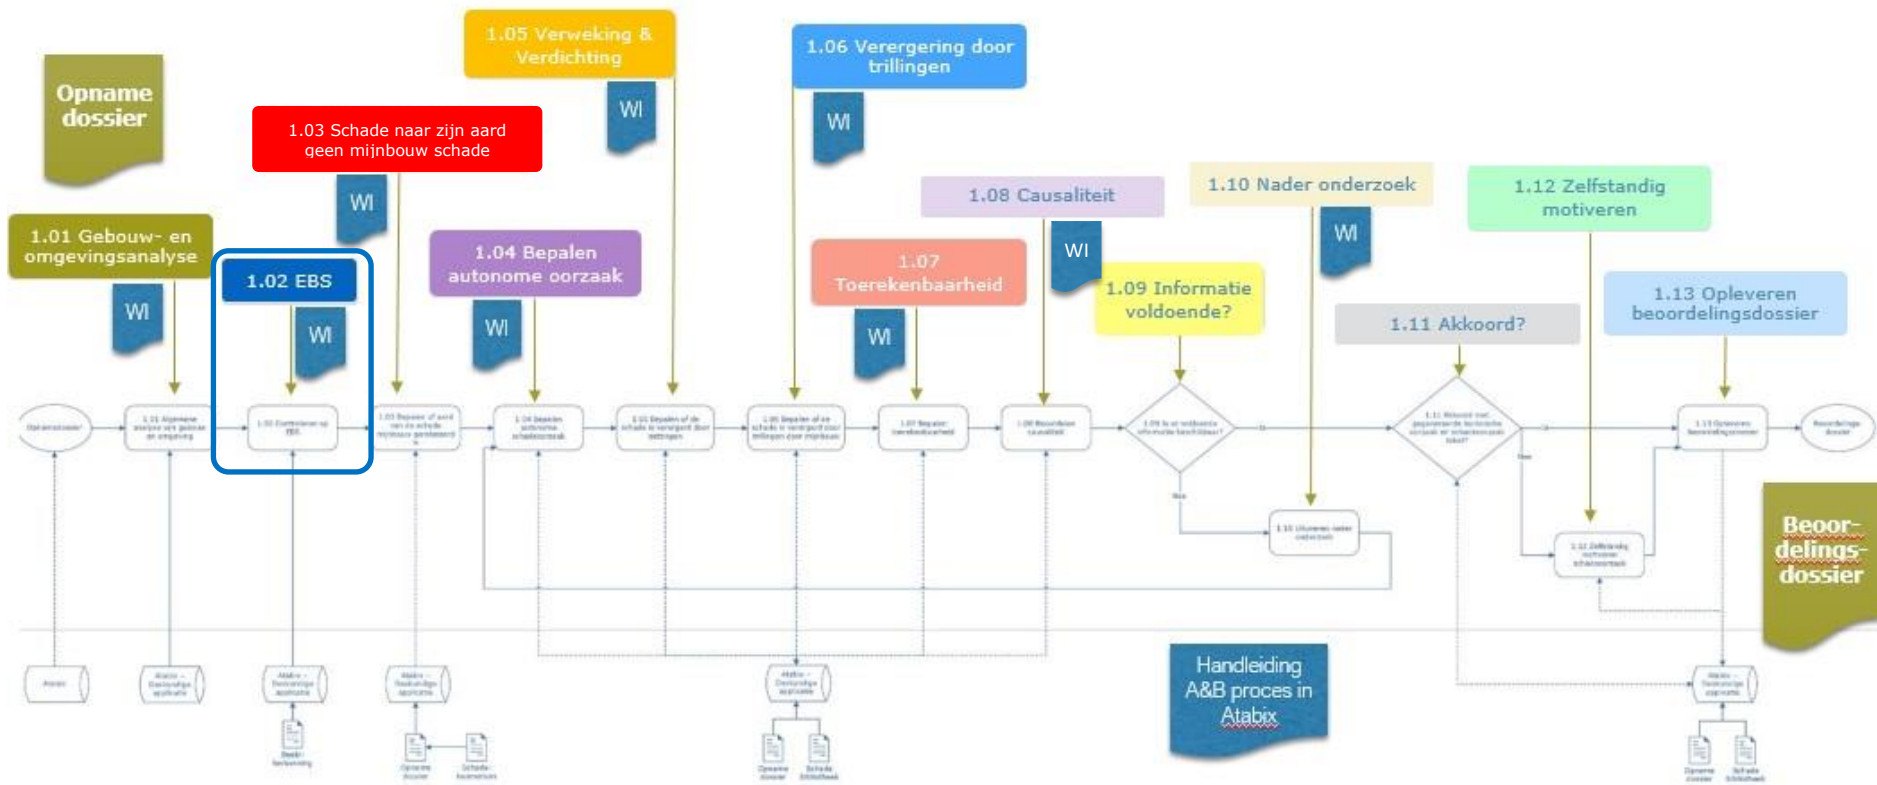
Opname dossier

1.05 Verweking & Verdichting

1.06 Verergering door trillingen

1.03 Schade naar zijn aard geen mijnbouw schade

WI

WI

WI

1.08 Causaliteit

1.10 Nader onderzoek

1.12 Zelfstandig motiveren

1.01 Gebouw- en omgevingsanalyse

1.02 EBS

1.04 Bepalen autonome oorzaak

WI

1.07 Toerekenbaarheid

1.09 Informatie voldoende?

WI

1.11 Akkoord?

1.13 Opleveren beoordelingsdossier

WI

WI

WI

WI

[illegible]

Beoordelingsdossier

Handleiding A&B proces in Atabix